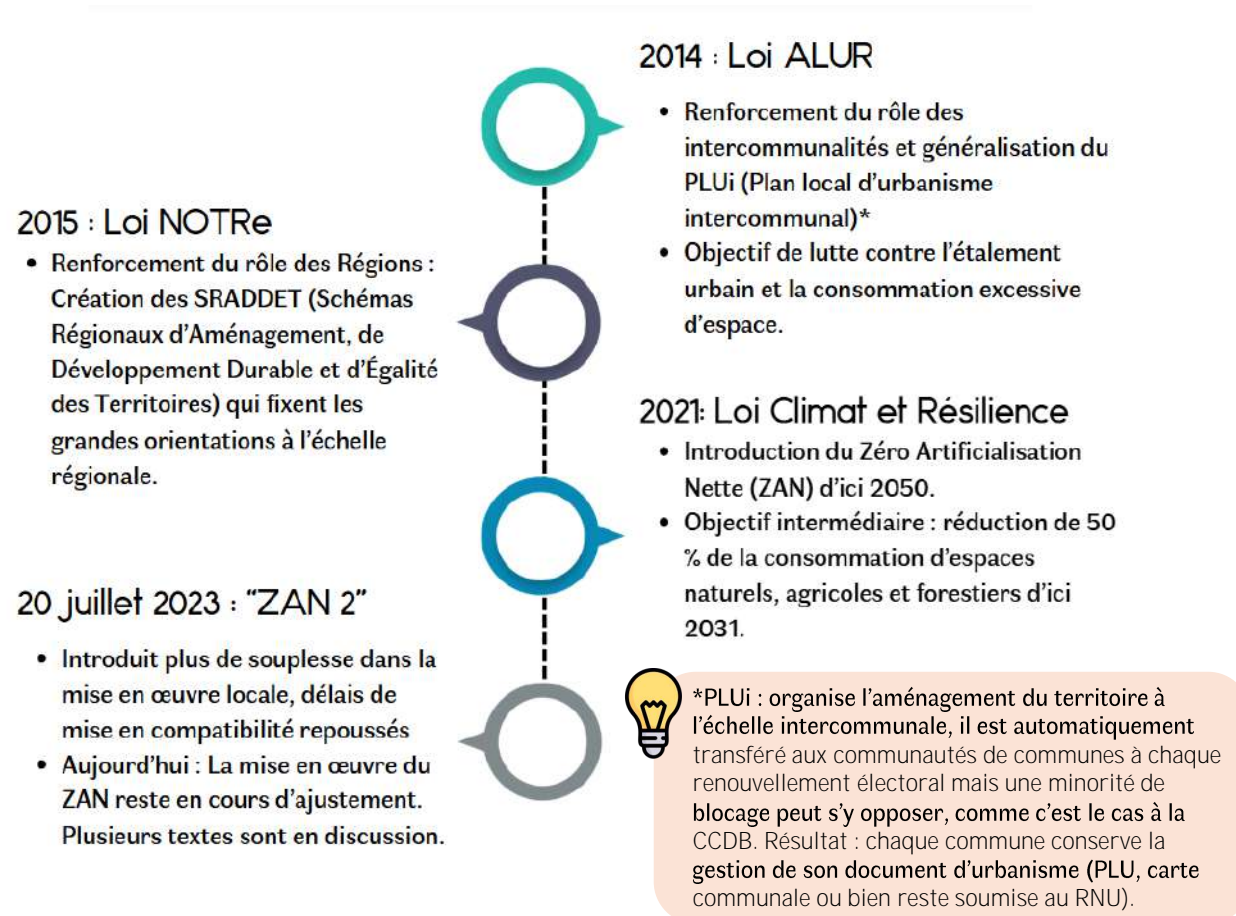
2014 : Loi ALUR

- Renforcement du rôle des intercommunalités et généralisation du PLUi (Plan local d'urbanisme intercommunal)*
- Objectif de lutte contre l'étalement urbain et la consommation excessive d'espace.

2015 : Loi NOTRe

- Renforcement du rôle des Régions : Création des SRADDET (Schémas Régionaux d'Aménagement, de Développement Durable et d'Égalité des Territoires) qui fixent les grandes orientations à l'échelle régionale.

2021: Loi Climat et Résilience

- Introduction du Zéro Artificialisation Nette (ZAN) d'ici 2050.
- Objectif intermédiaire : réduction de 50 % de la consommation d'espaces naturels, agricoles et forestiers d'ici 2031.

20 juillet 2023 : "ZAN 2"

- Introduit plus de souplesse dans la mise en œuvre locale, délais de mise en compatibilité repoussés
- Aujourd'hui : La mise en œuvre du ZAN reste en cours d'ajustement. Plusieurs textes sont en discussion.

*PLUi : organise l'aménagement du territoire à l'échelle intercommunale, il est automatiquement transféré aux communautés de communes à chaque renouvellement électoral mais une minorité de blocage peut s'y opposer, comme c'est le cas à la CCDB. Résultat : chaque commune conserve la gestion de son document d'urbanisme (PLU, carte communale ou bien reste soumise au RNU).